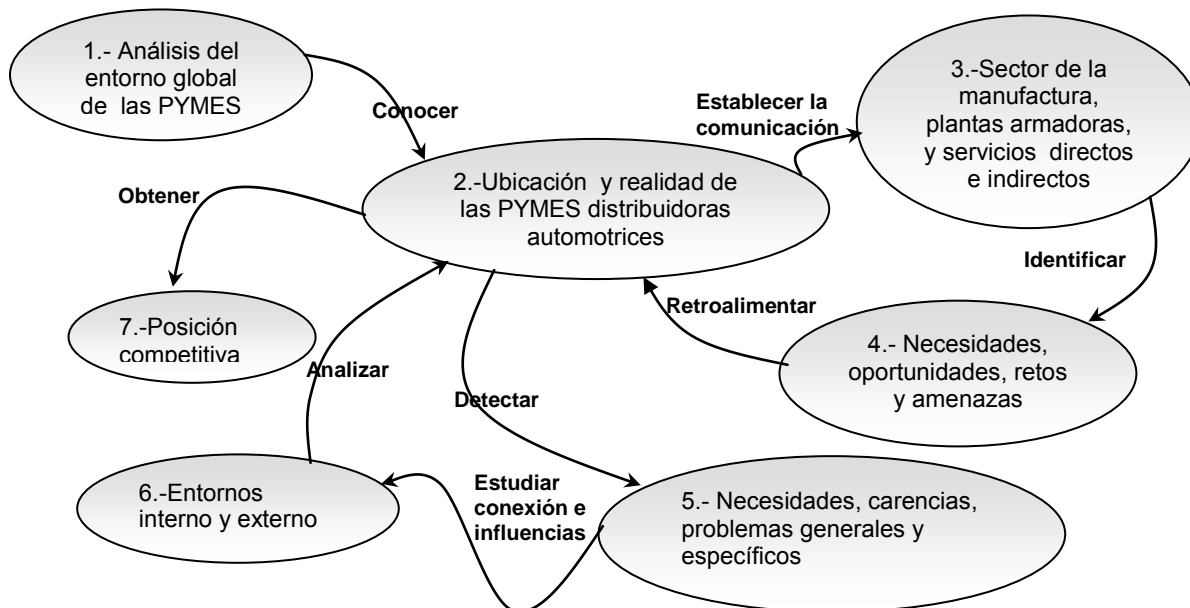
1.- Análisis del entorno global de las PYMES

Conocer

Establecer la comunicación

3.-Sector de la manufactura, plantas armadoras, y servicios directos e indirectos

Obtener

2.-Ubicación y realidad de las PYMES distribuidoras automotrices

Identificar

Retroalimentar

7.-Posición competitiva

4.- Necesidades, oportunidades, retos y amenazas

Analizar

Detectar

6.-Entornos interno y externo

Estudiar conexión e influencias

5.- Necesidades, carencias, problemas generales y específicos